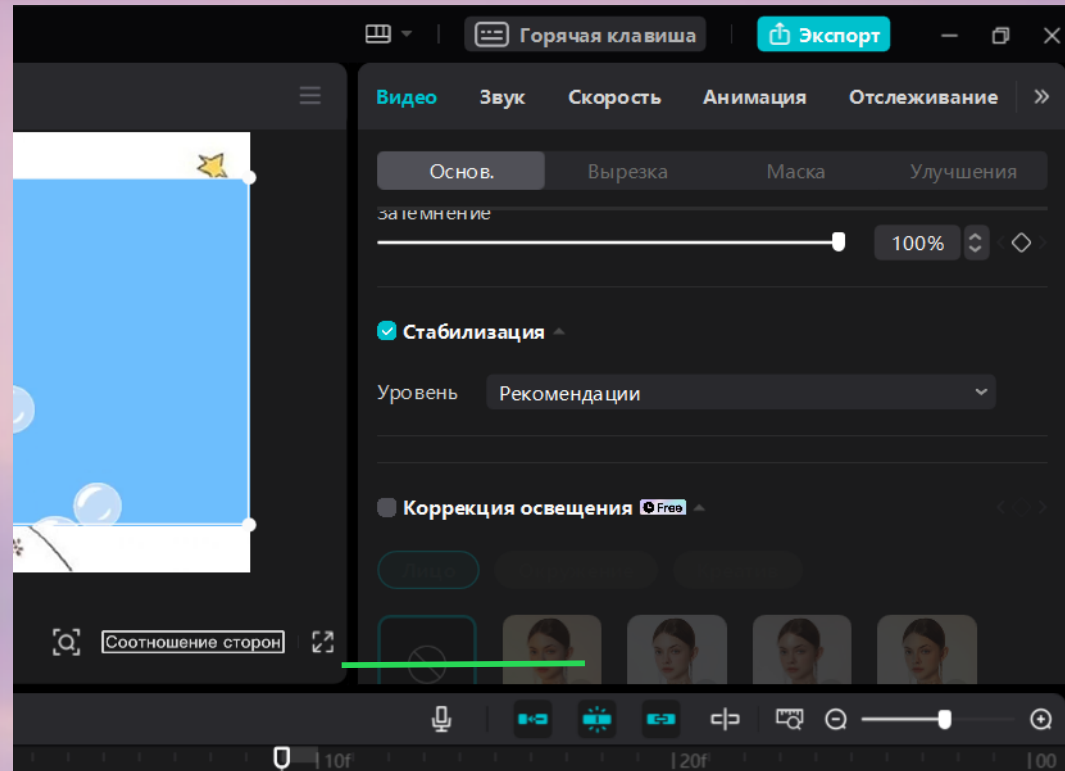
Горячая клавиша
Экспорт

Видео Звук Скорость Анимация Отслеживание

Основ. Вырезка Маска Улучшения

Затемнение
100%

Стабилизация
Уровень Рекомендации

Коррекция освещения Free

Соотношение сторон

|10f |20f |00